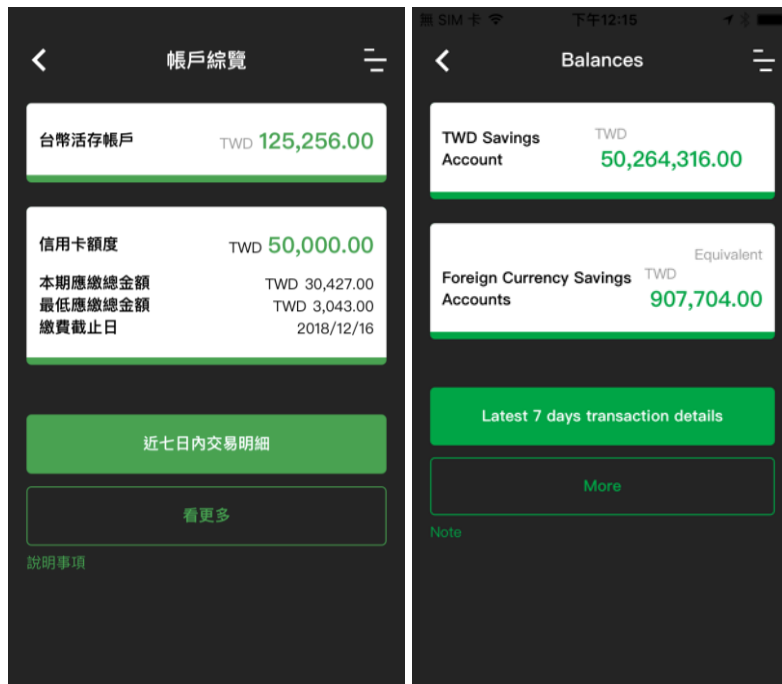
帳戶綜覽

台幣活存帳戶 TWD 125,256.00

信用卡額度 TWD 50,000.00
本期應繳總金額 TWD 30,427.00
最低應繳總金額 TWD 3,043.00
繳費截止日 2018/12/16

近七日內交易明細

看更多

說明事項

無 SIM 卡 下午12:15

Balances

TWD Savings Account TWD 50,264,316.00

Foreign Currency Savings Accounts Equivalent TWD 907,704.00

Latest 7 days transaction details

More

Note